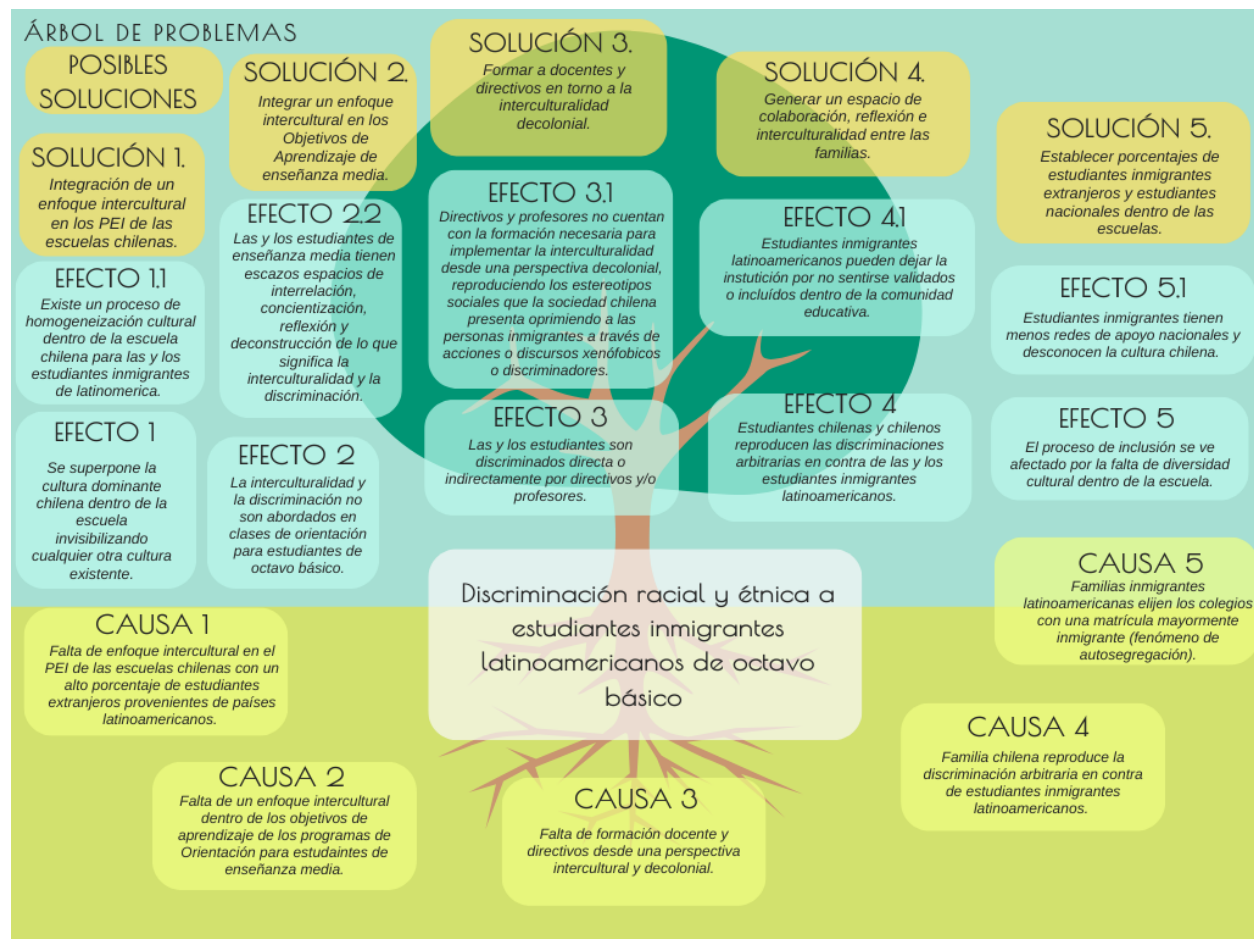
ÁRBOL DE PROBLEMAS

POSIBLES SOLUCIONES

SOLUCIÓN 1.
Integración de un enfoque intercultural en los PEI de las escuelas chilenas.

SOLUCIÓN 2.
Integrar un enfoque intercultural en los Objetivos de Aprendizaje de enseñanza media.

SOLUCIÓN 3.
Formar a docentes y directivos en torno a la interculturalidad decolonial.

SOLUCIÓN 4.
Generar un espacio de colaboración, reflexión e interculturalidad entre las familias.

SOLUCIÓN 5.
Establecer porcentajes de estudiantes inmigrantes extranjeros y estudiantes nacionales dentro de las escuelas.

EFECTO 1.1
Existe un proceso de homogeneización cultural dentro de la escuela chilena para las y los estudiantes inmigrantes de latinomerica.

EFECTO 2.2
Las y los estudiantes de enseñanza media tienen escazos espacios de interrelación, concientización, reflexión y deconstrucción de lo que significa la interculturalidad y la discriminación.

EFECTO 3.1
Directivos y profesores no cuentan con la formación necesaria para implementar la interculturalidad desde una perspectiva decolonial, reproduciendo los estereotipos sociales que la sociedad chilena presenta oprimiendo a las personas inmigrantes a través de acciones o discursos xenófobicos o discriminadores.

EFECTO 4.1
Estudiantes inmigrantes latinoamericanos pueden dejar la instutición por no sentirse validados o incluídos dentro de la comunidad educativa.

EFECTO 5.1
Estudiantes inmigrantes tienen menos redes de apoyo nacionales y desconocen la cultura chilena.

EFECTO 1
Se superpone la cultura dominante chilena dentro de la escuela invisibilizando cualquier otra cultura existente.

EFECTO 2
La interculturalidad y la discriminación no son abordados en clases de orientación para estudiantes de octavo básico.

EFECTO 3
Las y los estudiantes son discriminados directa o indirectamente por directivos y/o profesores.

EFECTO 4
Estudiantes chilenas y chilenos reproducen las discriminaciones arbitrarias en contra de las y los estudiantes inmigrantes latinoamericanos.

EFECTO 5
El proceso de inclusión se ve afectado por la falta de diversidad cultural dentro de la escuela.

Discriminación racial y étnica a estudiantes inmigrantes latinoamericanos de octavo básico

CAUSA 5
Familias inmigrantes latinoamericanas elijen los colegios con una matrícula mayormente inmigrante (fenómeno de autosegregación).

CAUSA 1
Falta de enfoque intercultural en el PEI de las escuelas chilenas con un alto porcentaje de estudiantes extranjeros provenientes de países latinoamericanos.

CAUSA 4
Familia chilena reproduce la discriminación arbitraria en contra de estudiantes inmigrantes latinoamericanos.

CAUSA 2
Falta de un enfoque intercultural dentro de los objetivos de aprendizaje de los programas de Orientación para estudaintes de enseñanza media.

CAUSA 3
Falta de formación docente y directivos desde una perspectiva intercultural y decolonial.